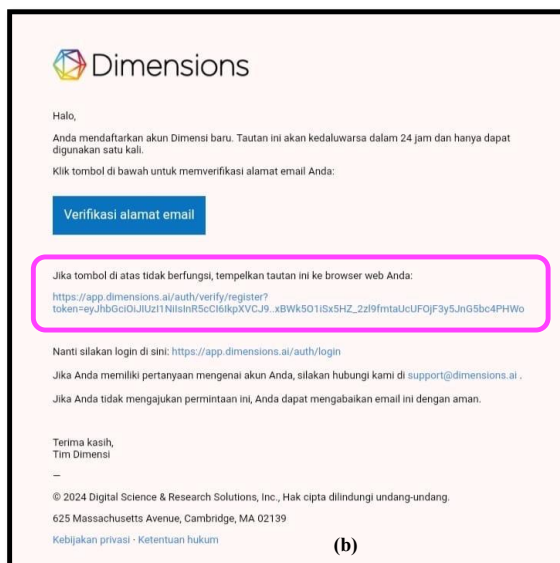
Dimensions

Halo,

Anda mendaftarkan akun Dimensi baru. Tautan ini akan kedaluwarsa dalam 24 jam dan hanya dapat digunakan satu kali.

Klik tombol di bawah untuk memverifikasi alamat email Anda:

Verifikasi alamat email

Jika tombol di atas tidak berfungsi, tempelkan tautan ini ke browser web Anda:

https://app.dimensions.ai/auth/verify/register?token=eyJhbGciOiJIUzI1NiIsInR5cCI6IkpXVCJ9..xBWk5O1iSx5HZ_2zl9fmtaUcUFOjF3y5JnG5bc4PHWo

Nanti silakan login di sini: https://app.dimensions.ai/auth/login

Jika Anda memiliki pertanyaan mengenai akun Anda, silakan hubungi kami di support@dimensions.ai .

Jika Anda tidak mengajukan permintaan ini, Anda dapat mengabaikan email ini dengan aman.

Terima kasih,
Tim Dimensi

—

© 2024 Digital Science & Research Solutions, Inc., Hak cipta dilindungi undang-undang.

625 Massachusetts Avenue, Cambridge, MA 02139

Kebijakan privasi · Ketentuan hukum

(b)